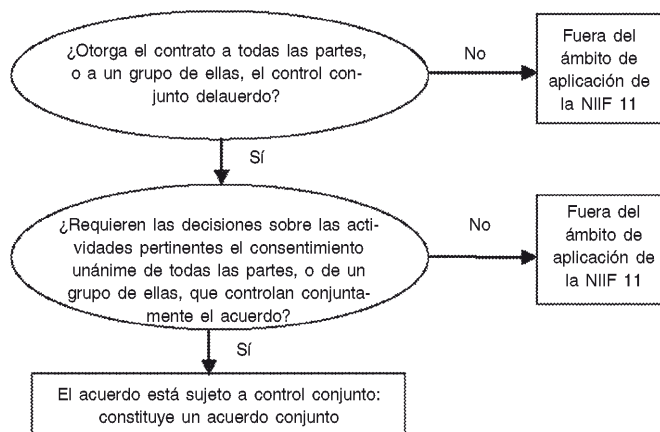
¿Otorga el contrato a todas las partes, o a un grupo de ellas, el control conjunto delauerdo?

No

Fuera del ámbito de aplicación de la NIIF 11

Sí

¿Requieren las decisiones sobre las actividades pertinentes el consentimiento unánime de todas las partes, o de un grupo de ellas, que controlan conjuntamente el acuerdo?

No

Fuera del ámbito de aplicación de la NIIF 11

Sí

El acuerdo está sujeto a control conjunto: constituye un acuerdo conjunto